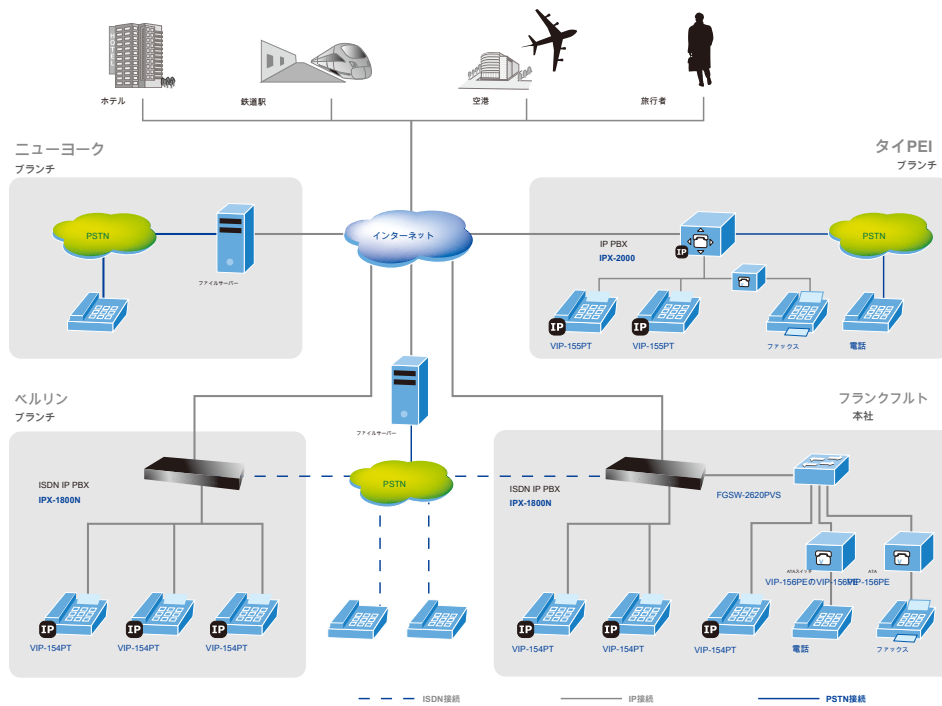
ホテル

鉄道駅

空港

旅行者

ニューヨーク
ブランチ

PSTN

ファイルサーバー

インターネット

タイPEI
ブランチ

IP PBX
IPX-2000

IP

PSTN

IP
VIP-155PT

IP
VIP-155PT

ファックス

電話

ベルリン
ブランチ

ファイルサーバー

フランクフルト
本社

ISDN IP PBX
IPX-1800N

PSTN

ISDN IP PBX
IPX-1800N

FGSW-2620PVS

ATAスイッチ
VIP-156PEのVIP-156PE

ATA
VIP-156PE

IP
VIP-154PT

IP
VIP-154PT

IP
VIP-154PT

IP
VIP-154PT

IP
VIP-154PT

IP
VIP-154PT

電話

ファックス

ISDN接続

IP接続

PSTN接続